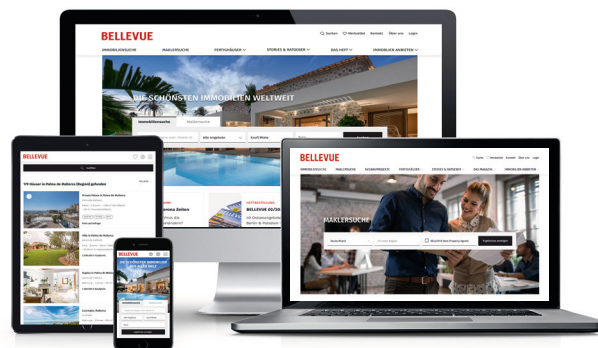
BELLEVUE

Suchen Merkzettel Kontakt Über uns Login

IMMOBILIENSUCHE MAKLERSUCHE FERTIGHÄUSER STORIES & RATGEBER DAS HEFT IMMOBILIEN ANBIETEN

DIE SCHÖNSTEN IMMOBILIEN WELTWEIT

Immobiliensuche Maklersuche

Alle Angebote Kauf/Miete

HEFTBESTELLUNG

BELLEVUE 02/20

BELLEVUE

99 Häuser in Palma de Mallorca (Region) gefunden

BELLEVUE

DIE SCHÖNSTEN IMMOBILIEN WELTWEIT

BELLEVUE

Suche Merkzettel Kontakt Über uns Login

IMMOBILIENSUCHE MAKLERSUCHE BAUPROJEKTE FERTIGHÄUSER STORIES & RATGEBER DAS MAGAZIN IMMOBILIEN ANBIETEN

MAKLERSUCHE

Deutschland Ergebnisse anzeigen